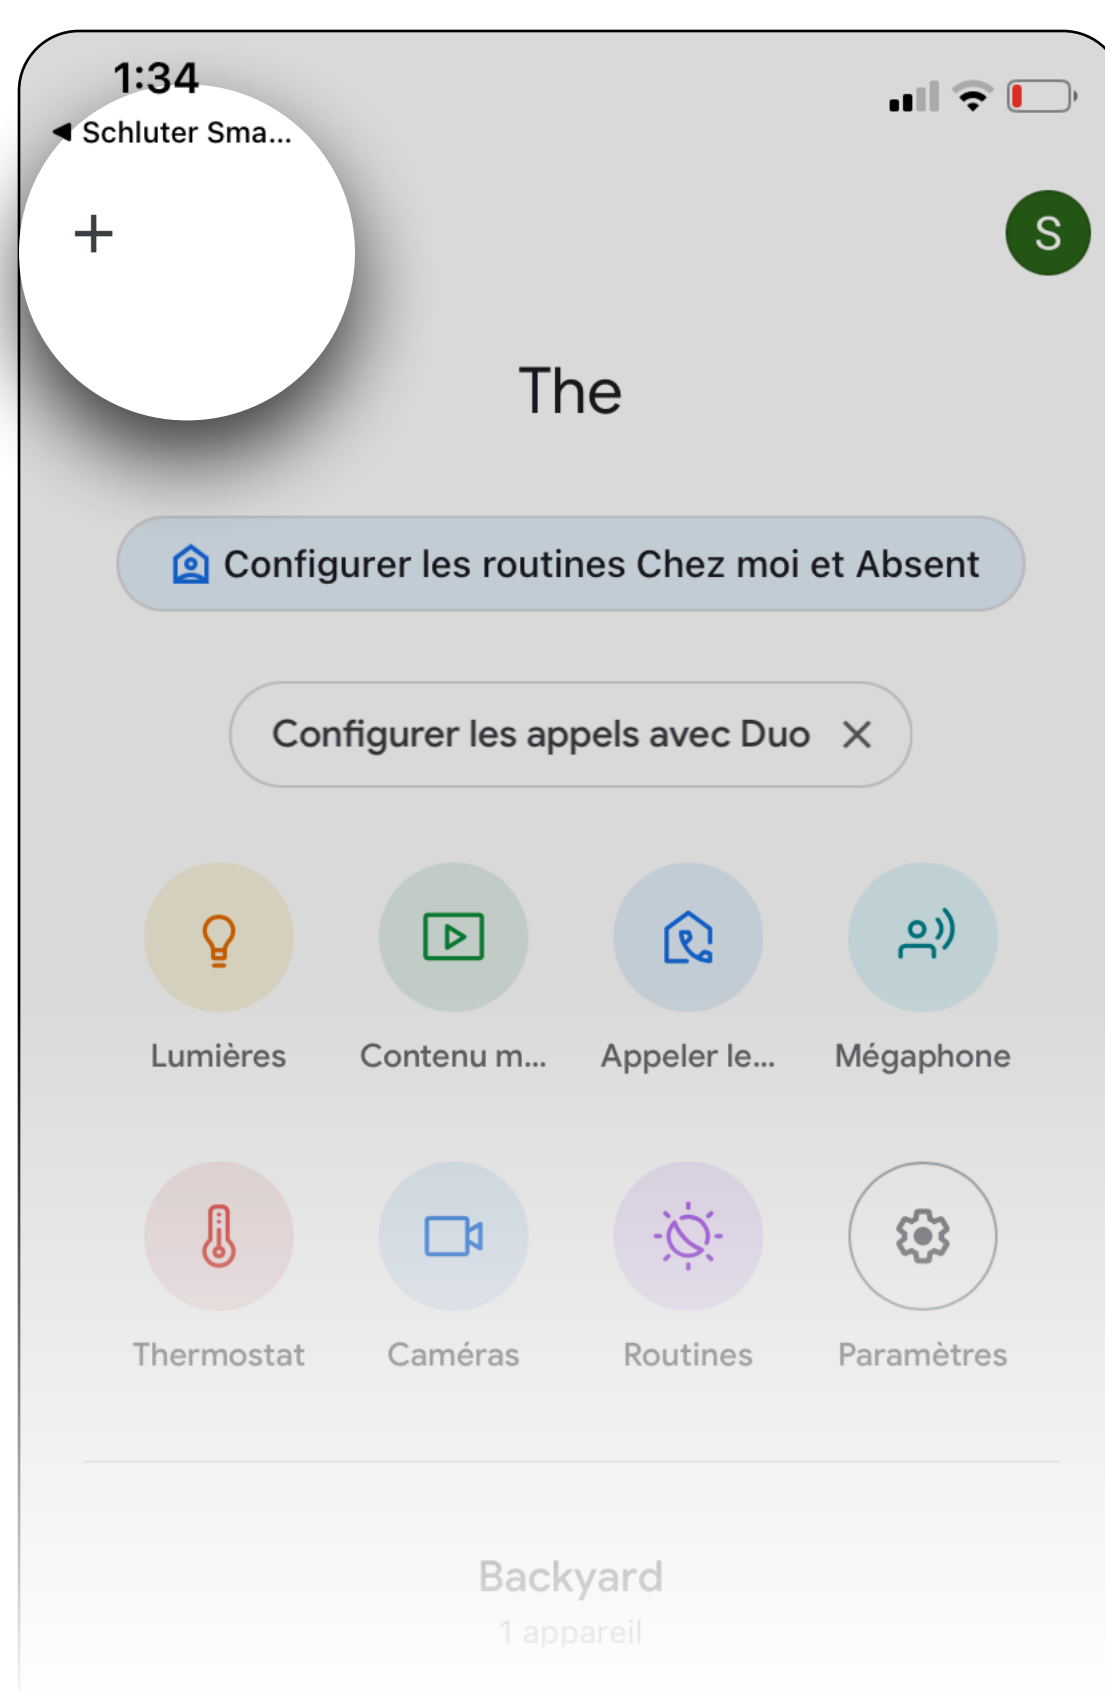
1:34

◀ Schluter Sma...

+

S

The

Configurer les routines Chez moi et Absent

Configurer les appels avec Duo ✕

Lumières

Contenu m...

Appeler le...

Mégaphone

Thermostat

Caméras

Routines

Paramètres

Backyard

1 appareil